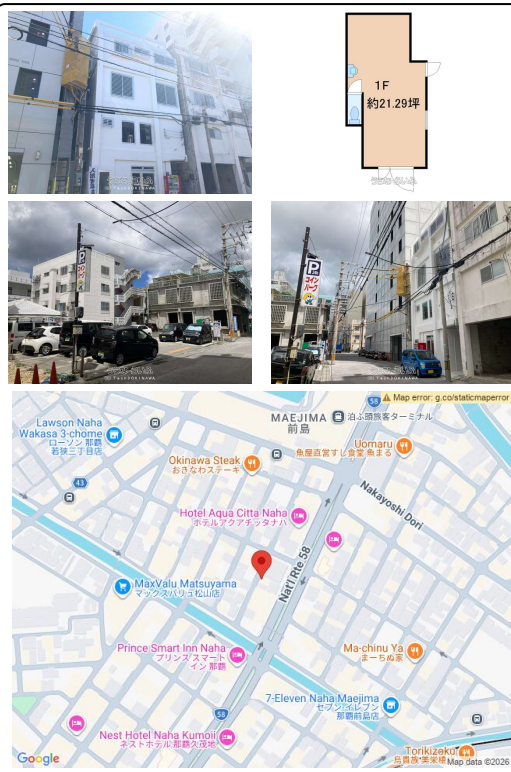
1F
約21.29坪

Map error: g.co/staticmaperror
MAEJIMA
前島
泊ふ頭旅客ターミナル
Lawson Naha Wakasa 3-chome
ローソン 那覇若狭三丁目店
Uomaru
魚屋直営すし食堂 魚まる
Okinawa Steak
おきなわステーキ
Nakayoshi Dori
43
Hotel Aqua Citta Naha
ホテルアクアチッタナハ
58
MaxValu Matsuyama
マックスバリュ松山店
Nat'l Rte 58
Prince Smart Inn Naha
プリンススマートイン 那覇
Ma-chinu Ya
まーちぬ家
58
7-Eleven Naha Maejima
セブン-イレブン 那覇前島店
Nest Hotel Naha Kumoji
ネストホテル那覇久茂地
Torikizoku
鳥貴族 美栄橋
Google
Map data ©2026